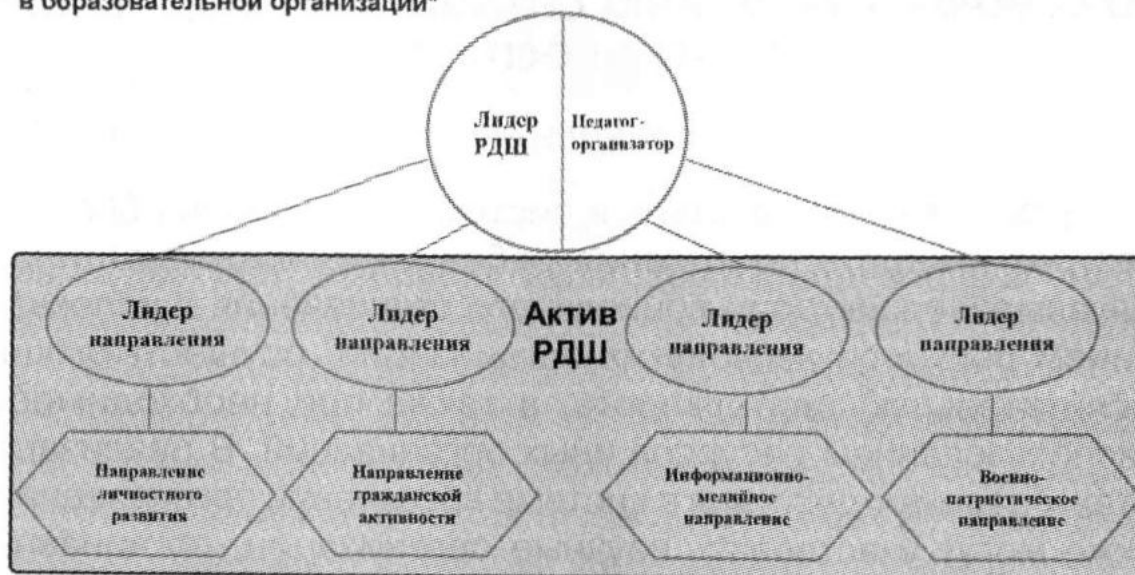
в образовательной организации"

Лидер РДШ

Педагог-организатор

Лидер направления

Лидер направления

Актив РДШ

Лидер направления

Лидер направления

Направление личностного развития

Направление гражданской активности

Информационно-медийное направление

Военно-патриотическое направление